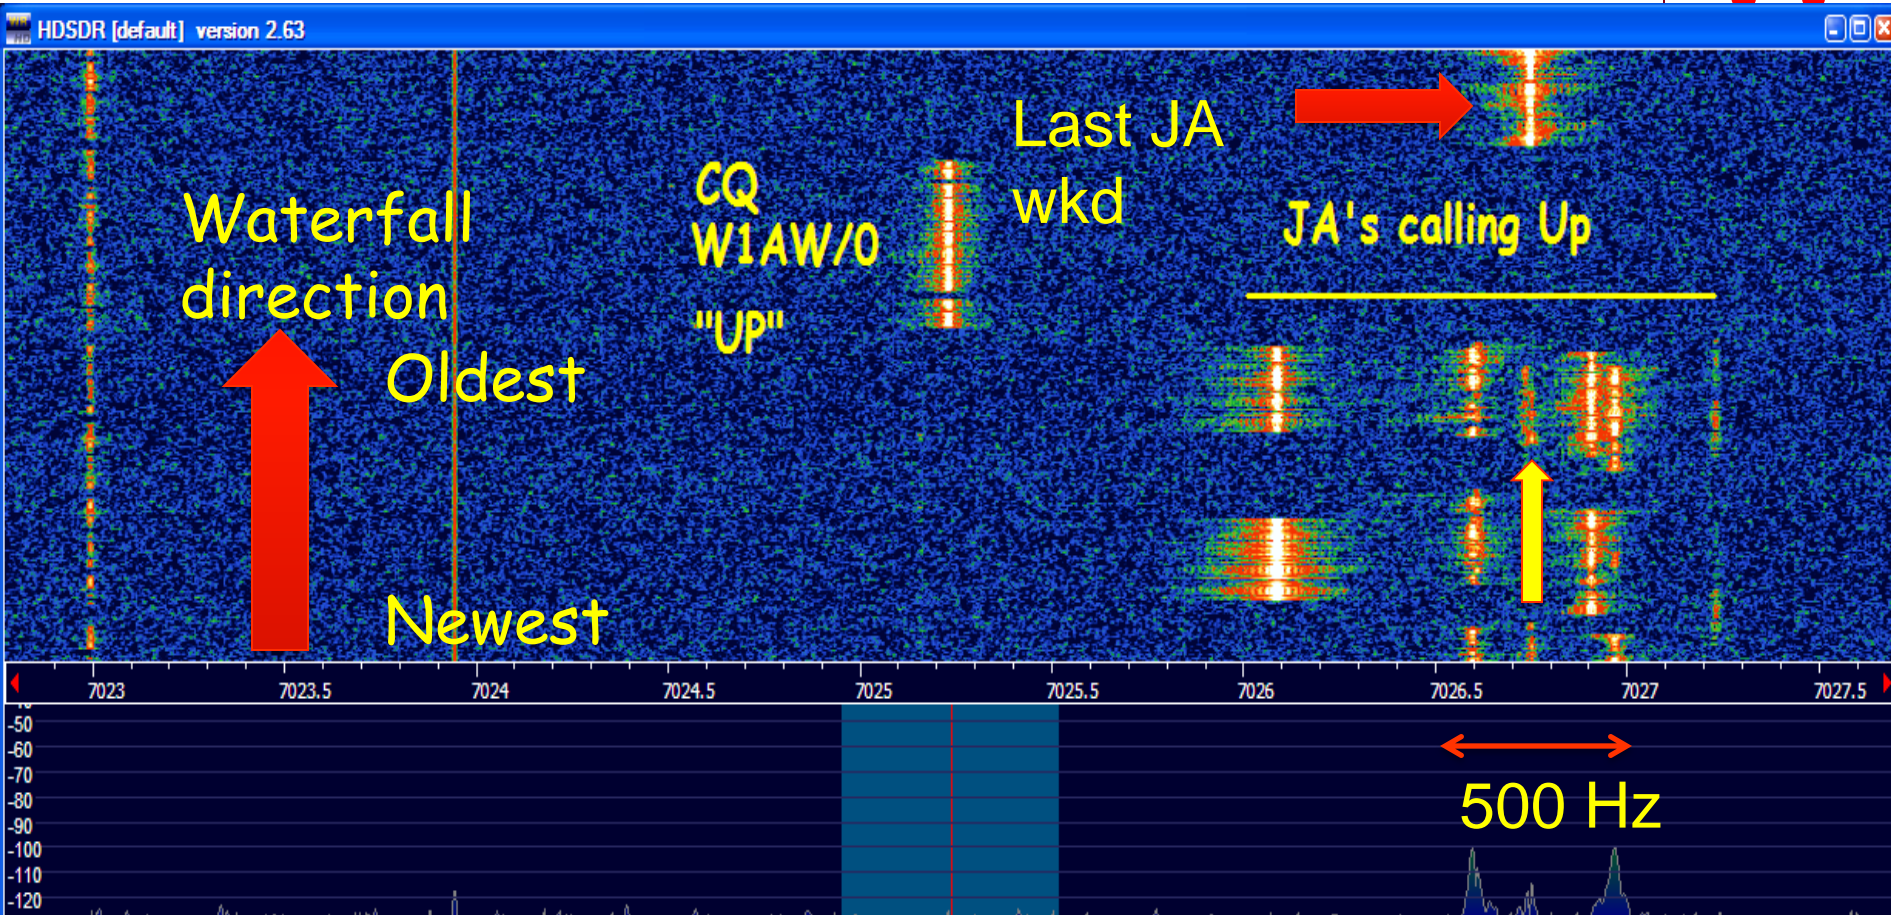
HDSDR [default] version 2.63

Waterfall direction

Oldest

Newest

CQ W1AW/0 "UP"

Last JA wkd

JA's calling Up

7023
7023.5
7024
7024.5
7025
7025.5
7026
7026.5
7027
7027.5

-50
-60
-70
-80
-90
-100
-110
-120

500 Hz